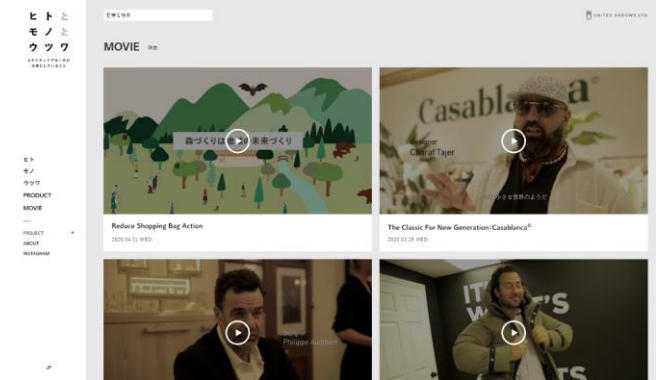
ヒト と
モノ と
ウツワ

ヒト
モノ
ウツワ
PRODUCT
MOVIE
PROJECT +
ABOUT
INSTAGRAM

JP

UNITED ARROWS LTD.

MOVIE 動画

森づくりは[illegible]未来づくり

Reduce Shopping Bag Action
2020.04.01 WED.

Casablanca

Charaf Tajer

The Classic For New Generation: Casablanca©
2020.03.25 WED.

Philippe Auclair

IT'S WHAT'S